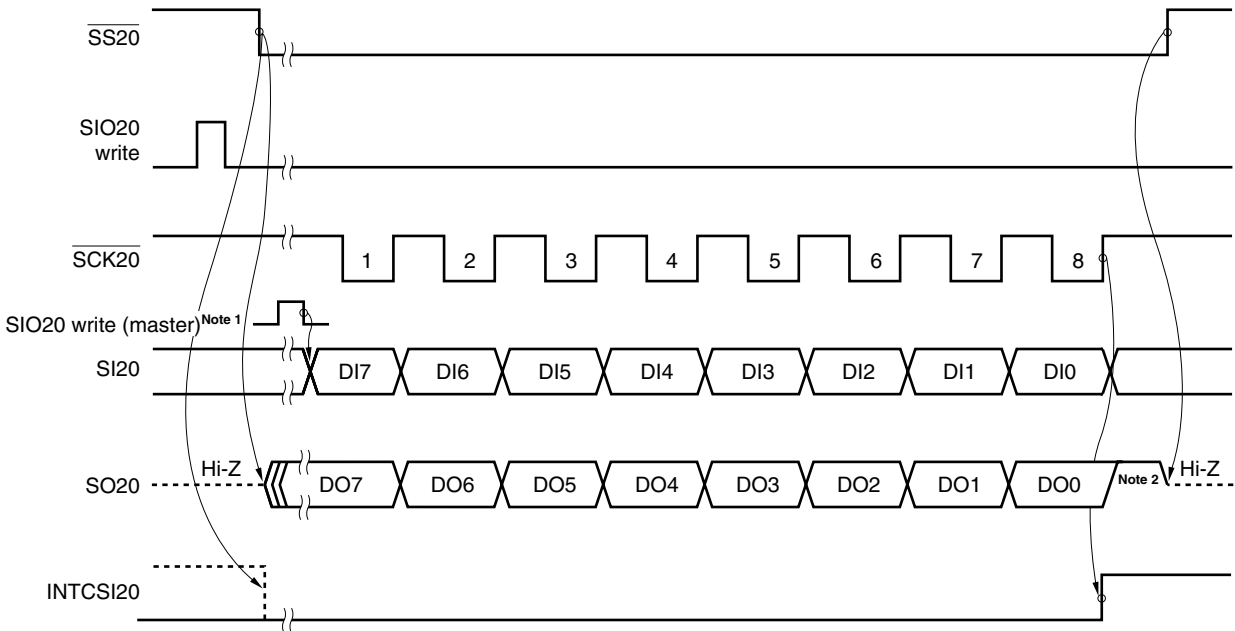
$\overline{SS20}$

SIO20 write

$\overline{SCK20}$

1 2 3 4 5 6 7 8

SIO20 write (master)Note 1

SI20

DI7 DI6 DI5 DI4 DI3 DI2 DI1 DI0

Hi-Z

SO20

DO7 DO6 DO5 DO4 DO3 DO2 DO1 DO0

Note 2

Hi-Z

INTCSI20